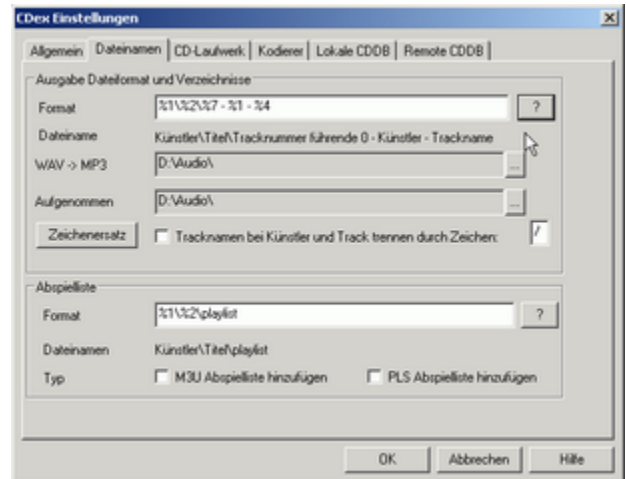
CDex Einstellungen

Allgemein | Dateinamen | CD-Laufwerk | Kodierer | Lokale CDDB | Remote CDDB

Ausgabe Dateiformat und Verzeichnisse

Format %1\%2\%7 - %1 - %4 ?

Dateiname Künstler\Titel\Tracknummer führende 0 - Künstler - Trackname

WAV -> MP3 D:\Audio\ ...

Aufgenommen D:\Audio\ ...

Zeichenersatz Tracknamen bei Künstler und Track trennen durch Zeichen: /

Abspielliste

Format %1\%2\playlist ?

Dateinamen Künstler\Titel\playlist

Typ M3U Abspielliste hinzufügen PLS Abspielliste hinzufügen

OK Abbrechen Hilfe